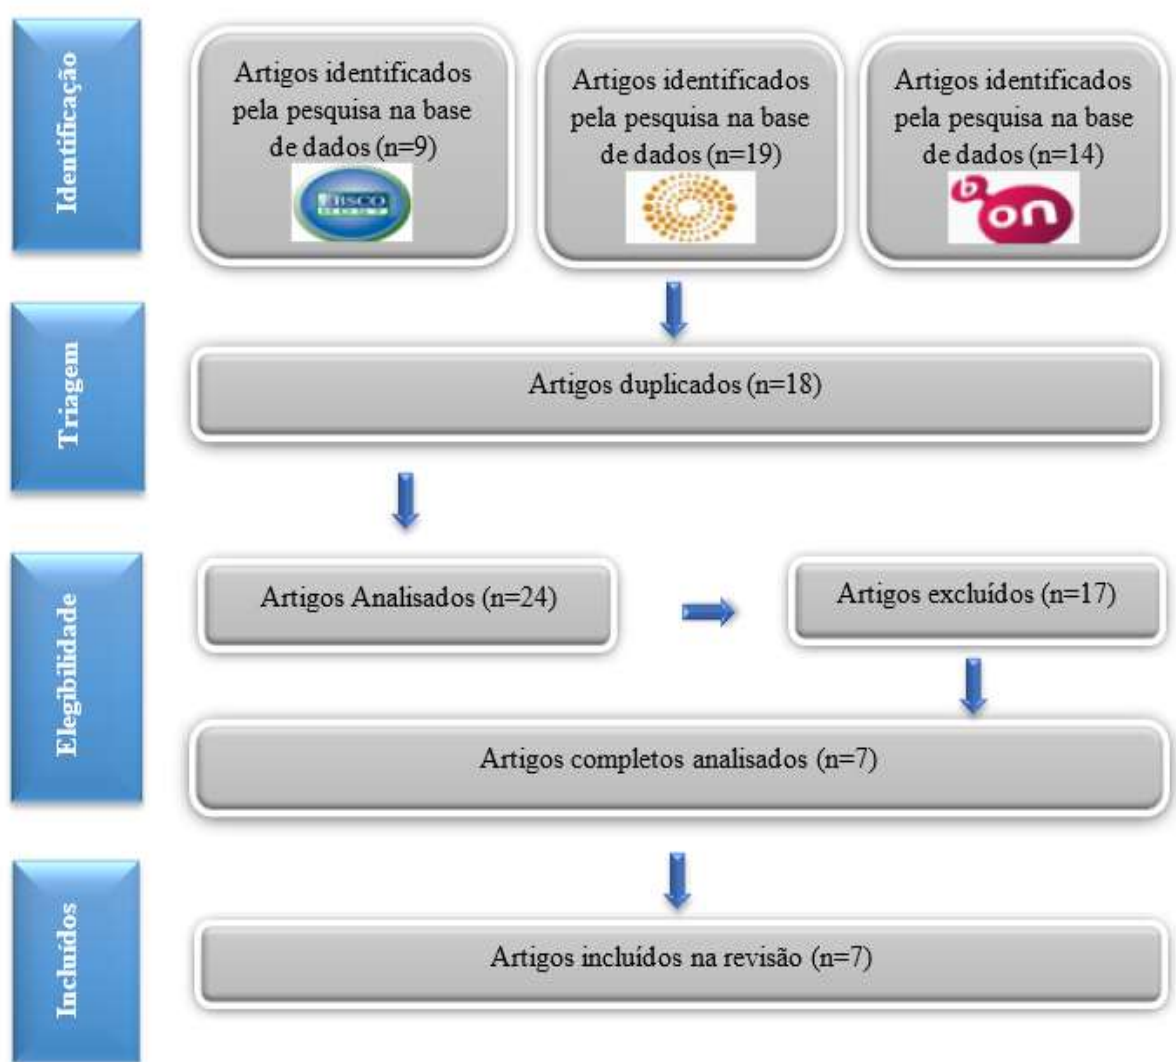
Identificação

Artigos identificados pela pesquisa na base de dados (n=9)

EBSCO

Artigos identificados pela pesquisa na base de dados (n=19)

Artigos identificados pela pesquisa na base de dados (n=14)

b-on

Triagem

Artigos duplicados (n=18)

Elegibilidade

Artigos Analisados (n=24)

Artigos excluídos (n=17)

Artigos completos analisados (n=7)

Incluídos

Artigos incluídos na revisão (n=7)